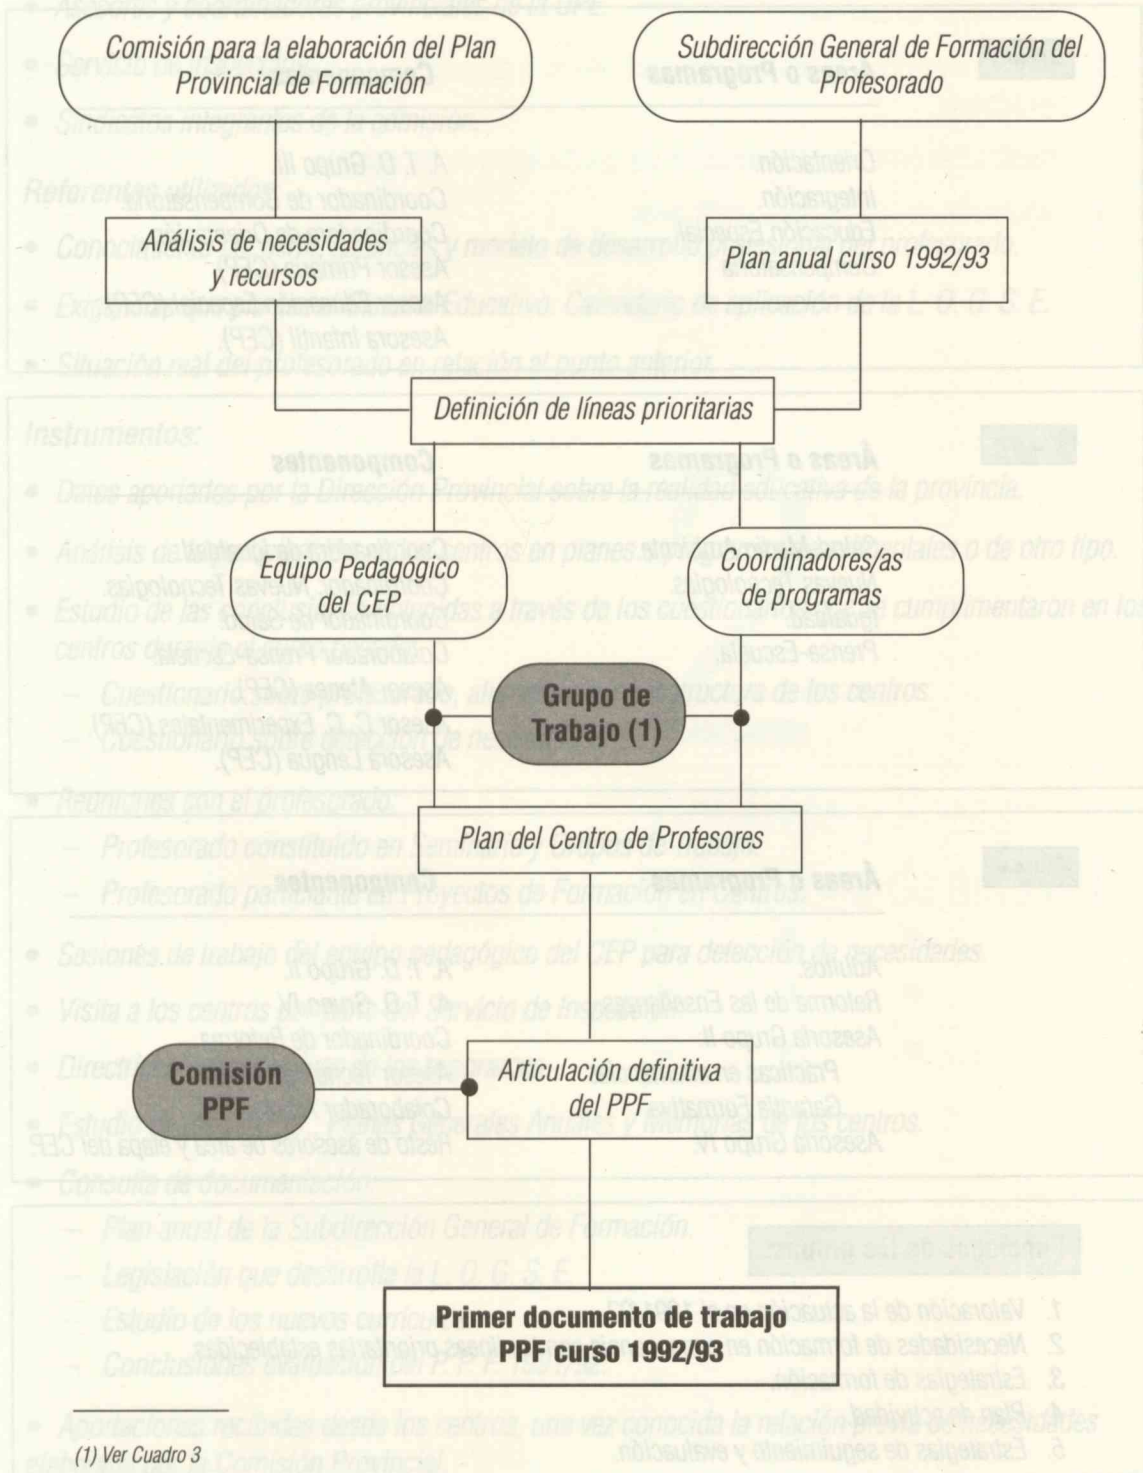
Comisión para la elaboración del Plan Provincial de Formación

Subdirección General de Formación del Profesorado

Análisis de necesidades y recursos

Plan anual curso 1992/93

Definición de líneas prioritarias

Equipo Pedagógico del CEP

Coordinadores/as de programas

Grupo de Trabajo (1)

Plan del Centro de Profesores

Comisión PPF

Articulación definitiva del PPF

Primer documento de trabajo PPF curso 1992/93

(1) Ver Cuadro 3